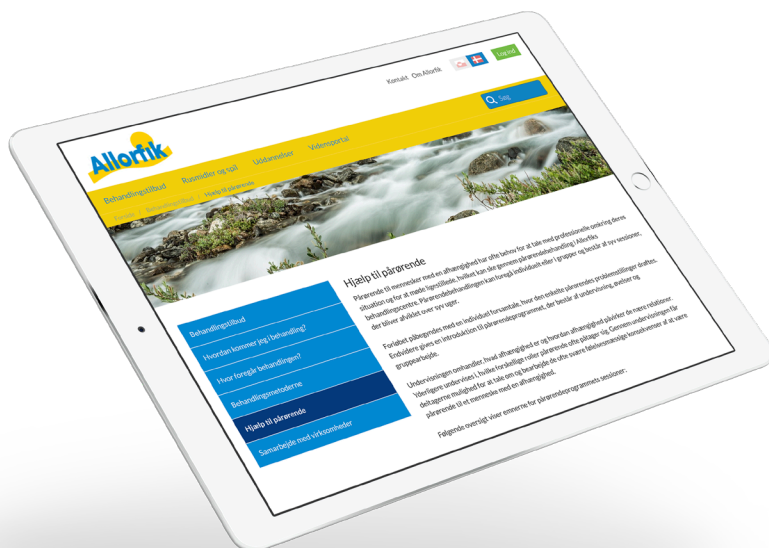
Kontakt Om Allorfik

Log ind

Søg

Allorfik

Behandlingstilbud Rusmidler og spil Uddannelser Videoportal

Forside Behandlingstilbud Hjælp til pårørende

Hjælp til pårørende

Pårørende til mennesker med en afhængighed har ofte behov for at tale med professionelle omkring deres situation og for at møde ligestillede, hvilket kan ske gennem pårørendebehandling i Allorfiks behandlingscentre. Pårørendebehandlingen kan foregå individuelt eller i grupper og består af syv sessioner, der bliver afviklet over syv uger.

Forløbet påbegyndes med en individuel forsamtale, hvor den enkelte pårørendes problemstillinger drøftes. Endvidere gives en introduktion til pårørendeprogrammet, der består af undervisning, øvelser og gruppearbejde.

Undervisningen omhandler, hvad afhængighed er og hvordan afhængighed påvirker de nære relationer. Yderligere undervises i, hvilke forskellige roller pårørende ofte påtager sig. Gennem undervisningen får deltagerne mulighed for at tale om og bearbejde de ofte svære følelsesmæssige konsekvenser af at være pårørende til et menneske med en afhængighed.

Følgende oversigt viser emnerne for pårørendeprogrammets sessioner:

Behandlingstilbud
Hvordan kommer jeg i behandling?
Hvor foregår behandlingen?
Behandlingsmetoderne
Hjælp til pårørende
Samarbejde med virksomheder